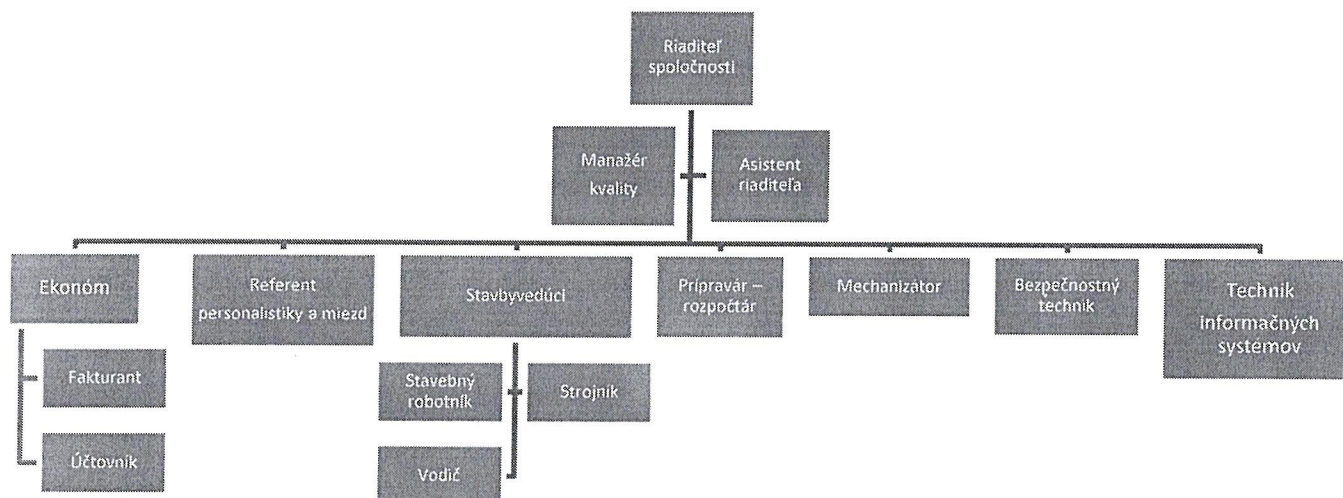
Riaditeľ spoločnosti

Manažér kvality

Asistent riaditeľa

Ekonóm

Referent personalistiky a miezd

Stavbyvedúci

Prípravár – rozpočtár

Mechanizátor

Bezpečnostný technik

Technik informačných systémov

Fakturant

Účtovník

Stavebný robotník

Strojník

Vodič